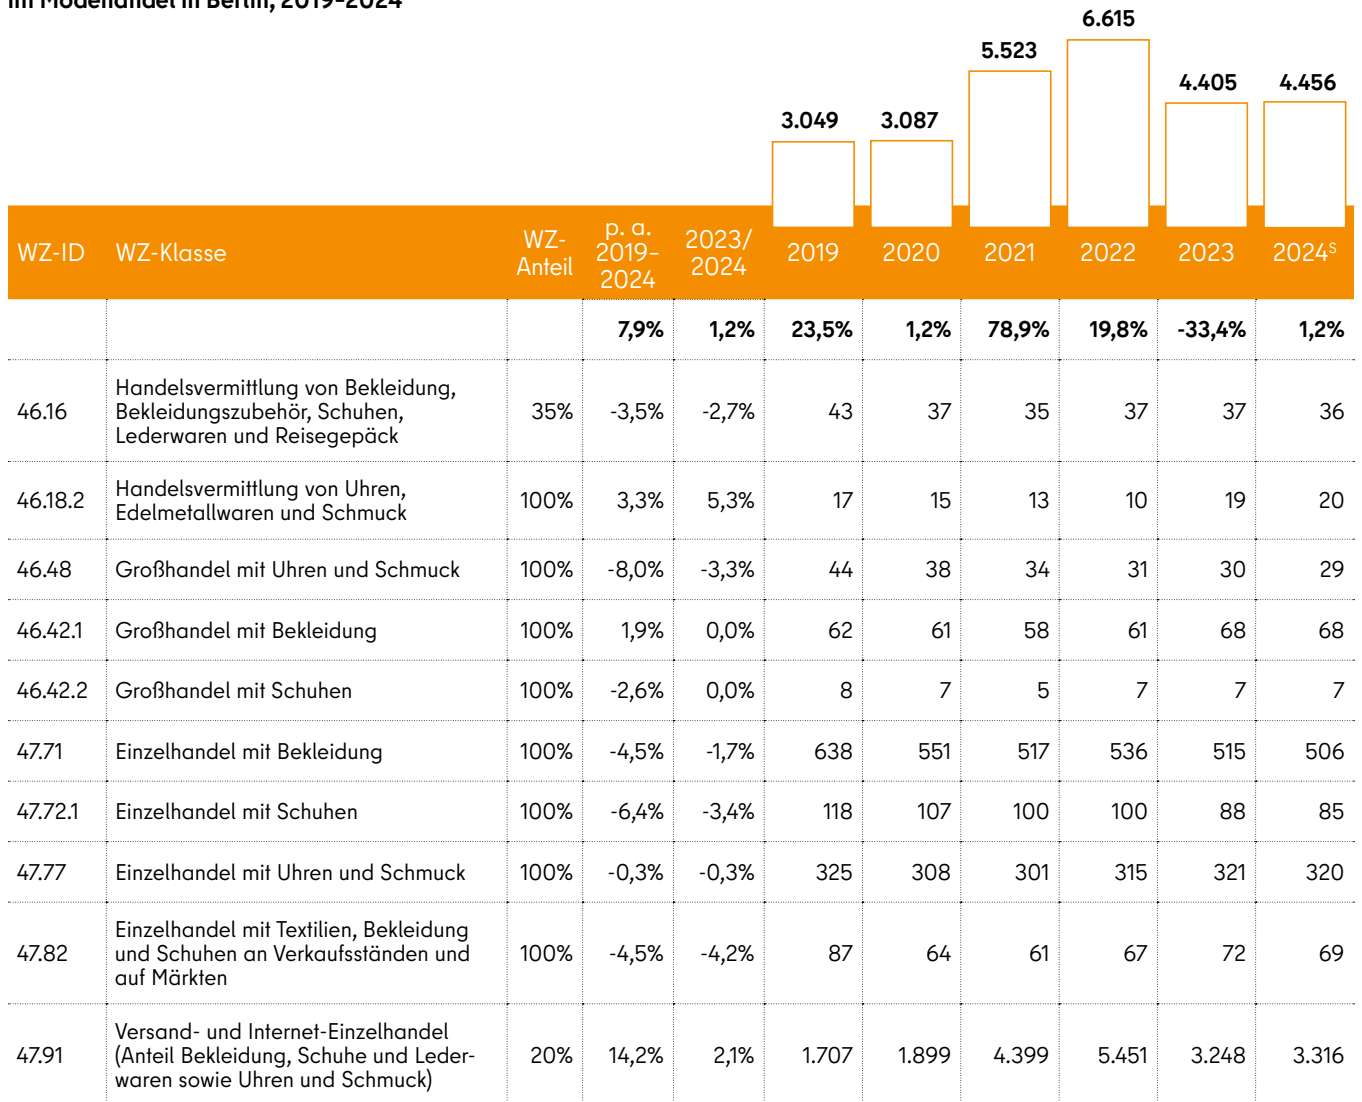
im Modehandel in Berlin, 2019–2024

| | | | | | 3.049 | 3.087 | 5.523 | 6.615 | 4.405 | 4.456 |
|---|---|---|---|---|---|---|---|---|---|---|
| WZ-ID | WZ-Klasse | WZ-Anteil | p. a. 2019–2024 | 2023/ 2024 | 2019 | 2020 | 2021 | 2022 | 2023 | 2024$^S$ |
| | | | 7,9% | 1,2% | 23,5% | 1,2% | 78,9% | 19,8% | -33,4% | 1,2% |
| 46.16 | Handelsvermittlung von Bekleidung, Bekleidungszubehör, Schuhen, Lederwaren und Reisegepäck | 35% | -3,5% | -2,7% | 43 | 37 | 35 | 37 | 37 | 36 |
| 46.18.2 | Handelsvermittlung von Uhren, Edelmetallwaren und Schmuck | 100% | 3,3% | 5,3% | 17 | 15 | 13 | 10 | 19 | 20 |
| 46.48 | Großhandel mit Uhren und Schmuck | 100% | -8,0% | -3,3% | 44 | 38 | 34 | 31 | 30 | 29 |
| 46.42.1 | Großhandel mit Bekleidung | 100% | 1,9% | 0,0% | 62 | 61 | 58 | 61 | 68 | 68 |
| 46.42.2 | Großhandel mit Schuhen | 100% | -2,6% | 0,0% | 8 | 7 | 5 | 7 | 7 | 7 |
| 47.71 | Einzelhandel mit Bekleidung | 100% | -4,5% | -1,7% | 638 | 551 | 517 | 536 | 515 | 506 |
| 47.72.1 | Einzelhandel mit Schuhen | 100% | -6,4% | -3,4% | 118 | 107 | 100 | 100 | 88 | 85 |
| 47.77 | Einzelhandel mit Uhren und Schmuck | 100% | -0,3% | -0,3% | 325 | 308 | 301 | 315 | 321 | 320 |
| 47.82 | Einzelhandel mit Textilien, Bekleidung und Schuhen an Verkaufsständen und auf Märkten | 100% | -4,5% | -4,2% | 87 | 64 | 61 | 67 | 72 | 69 |
| 47.91 | Versand- und Internet-Einzelhandel (Anteil Bekleidung, Schuhe und Lederwaren sowie Uhren und Schmuck) | 20% | 14,2% | 2,1% | 1.707 | 1.899 | 4.399 | 5.451 | 3.248 | 3.316 |